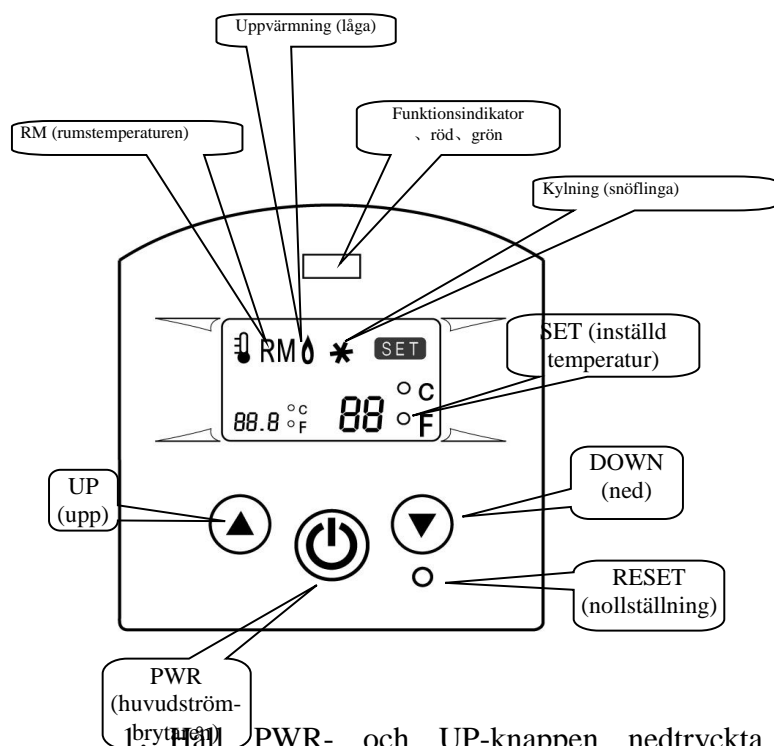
Uppvärmning (låga)

Funktionsindikator 、röd、grön

RM (rumstemperaturen)

Kylning (snöflinga)

RM

SET

SET (inställd temperatur)

88.8 °C °F

88 °C °F

UP (upp)

DOWN (ned)

RESET (nollställning)

PWR (huvudströmbrytaren)

1. Håll PWR- och UP-knappen nedtryckta